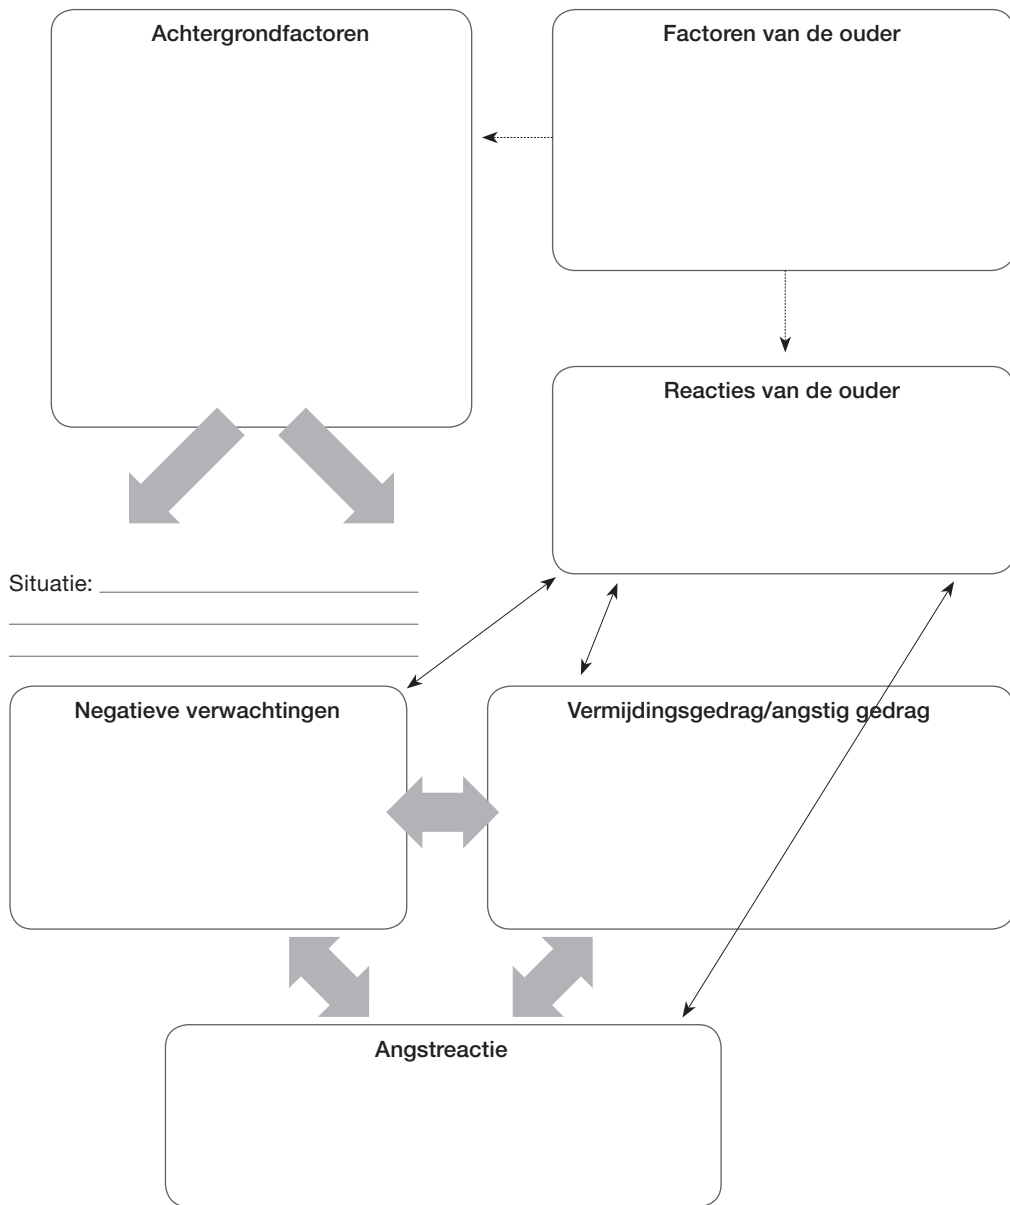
Achtergrondfactoren

Factoren van de ouder

Reacties van de ouder

Situatie: ______________________
______________________
______________________

Negatieve verwachtingen

Vermijdingsgedrag/angstig gedrag

Angstreactie